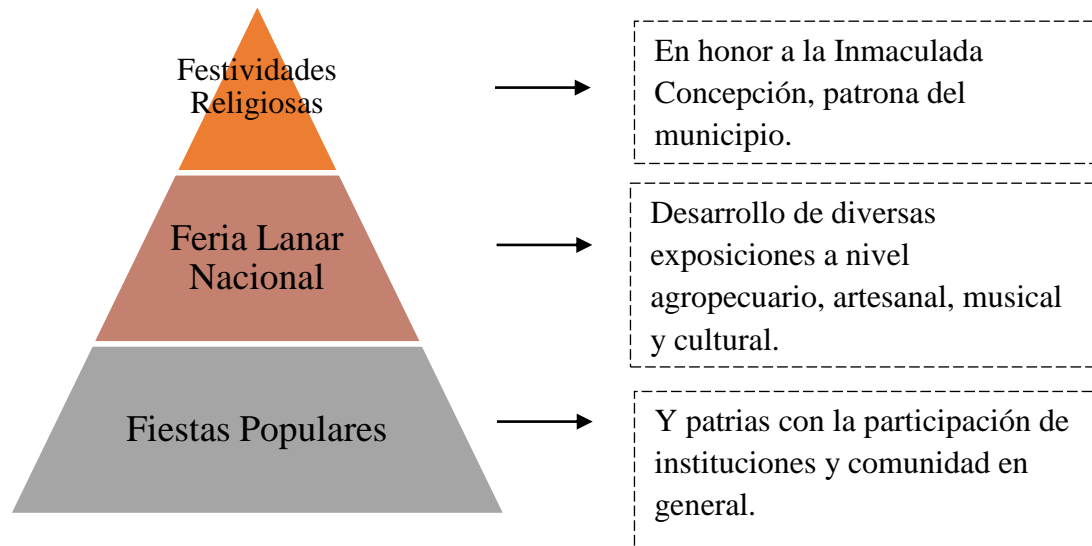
Festividades Religiosas

En honor a la Inmaculada Concepción, patrona del municipio.

Feria Lanar Nacional

Desarrollo de diversas exposiciones a nivel agropecuario, artesanal, musical y cultural.

Fiestas Populares

Y patrias con la participación de instituciones y comunidad en general.